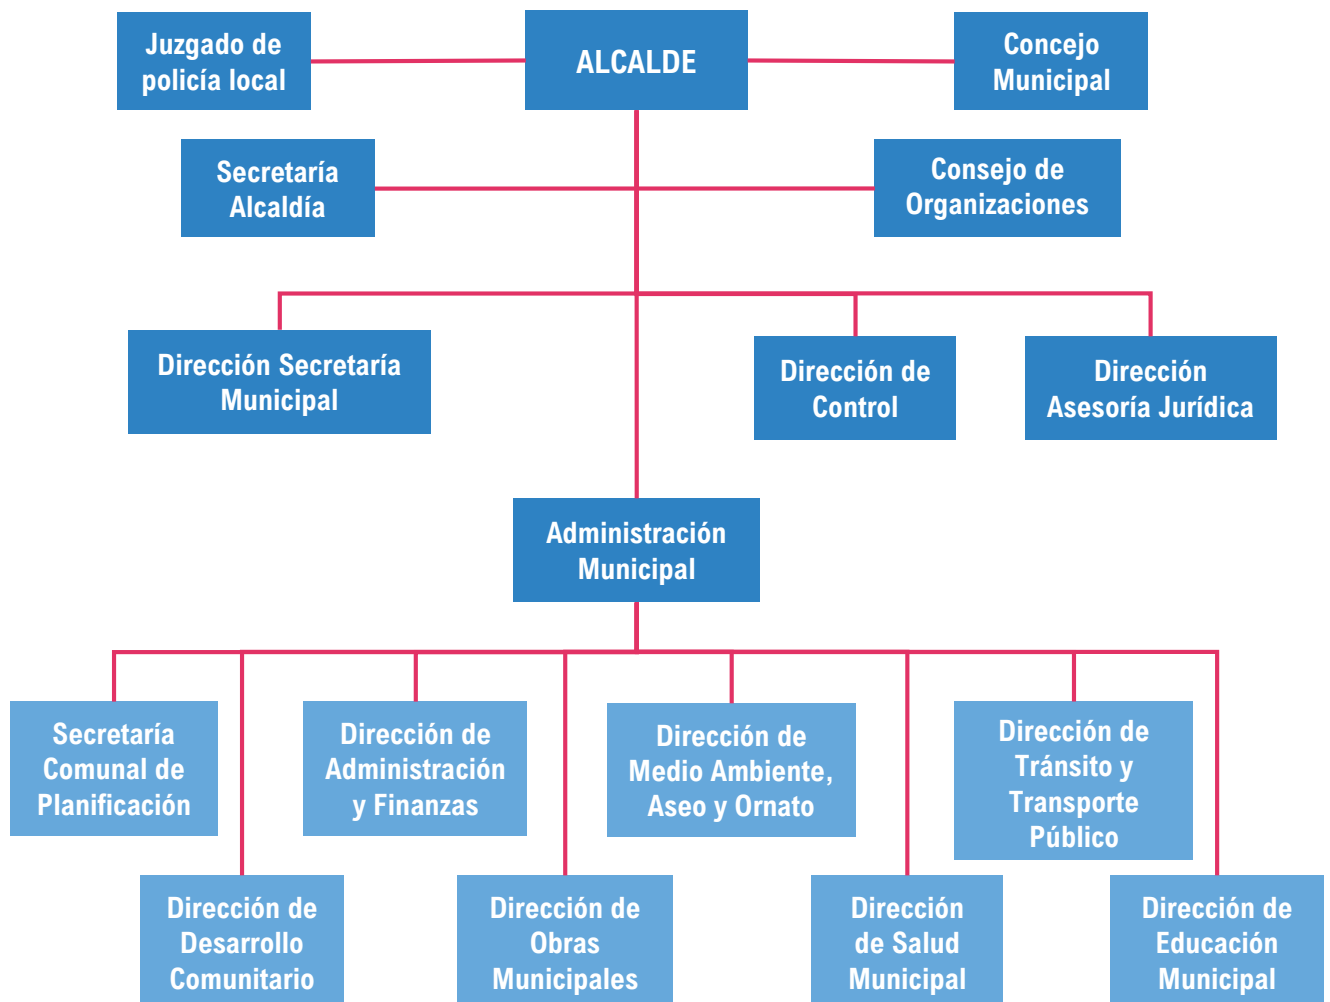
Juzgado de policía local

ALCALDE

Concejo Municipal

Secretaría Alcaldía

Consejo de Organizaciones

Dirección Secretaría Municipal

Dirección de Control

Dirección Asesoría Jurídica

Administración Municipal

Secretaría Comunal de Planificación

Dirección de Administración y Finanzas

Dirección de Medio Ambiente, Aseo y Ornato

Dirección de Tránsito y Transporte Público

Dirección de Desarrollo Comunitario

Dirección de Obras Municipales

Dirección de Salud Municipal

Dirección de Educación Municipal